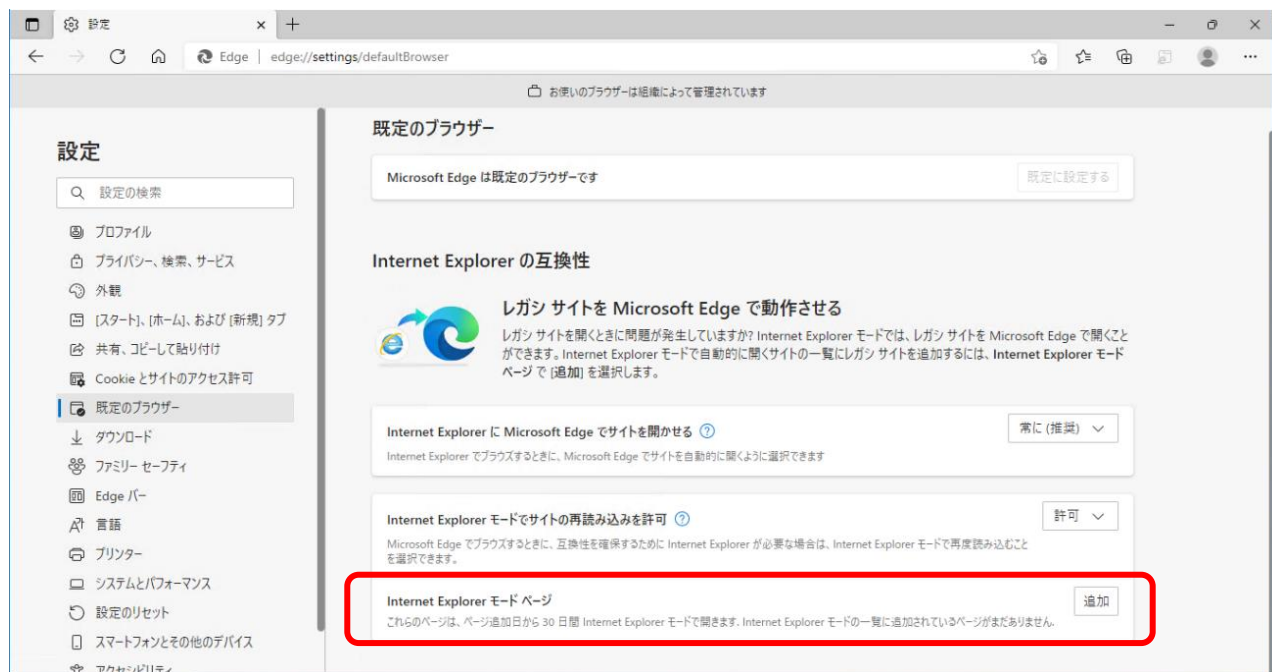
設定

Edge | edge://settings/defaultBrowser

お使いのブラウザーは組織によって管理されています

設定

設定の検索

プロファイル
プライバシー、検索、サービス
外観
[スタート]、[ホーム]、および [新規] タブ
共有、コピーして貼り付け
Cookie とサイトのアクセス許可
既定のブラウザー
ダウンロード
ファミリー セーフティ
Edge バー
言語
プリンター
システムとパフォーマンス
設定のリセット
スマートフォンとその他のデバイス
アクセシビリティ

既定のブラウザー

Microsoft Edge は既定のブラウザーです

既定に設定する

Internet Explorer の互換性

レガシ サイトを Microsoft Edge で動作させる

レガシ サイトを開くときに問題が発生していますか? Internet Explorer モードでは、レガシ サイトを Microsoft Edge で開くことができます。Internet Explorer モードで自動的に開くサイトの一覧にレガシ サイトを追加するには、Internet Explorer モード ページ で [追加] を選択します。

Internet Explorer に Microsoft Edge でサイトを開かせる

Internet Explorer でブラウズするときに、Microsoft Edge でサイトを自動的に開くように選択できます

常に (推奨)

Internet Explorer モードでサイトの再読み込みを許可

Microsoft Edge でブラウズするときに、互換性を確保するために Internet Explorer が必要な場合は、Internet Explorer モードで再度読み込むことを選択できます。

許可

Internet Explorer モード ページ

これらのページは、ページ追加日から 30 日間 Internet Explorer モードで開きます。Internet Explorer モードの一覧に追加されているページがまだありません。

追加